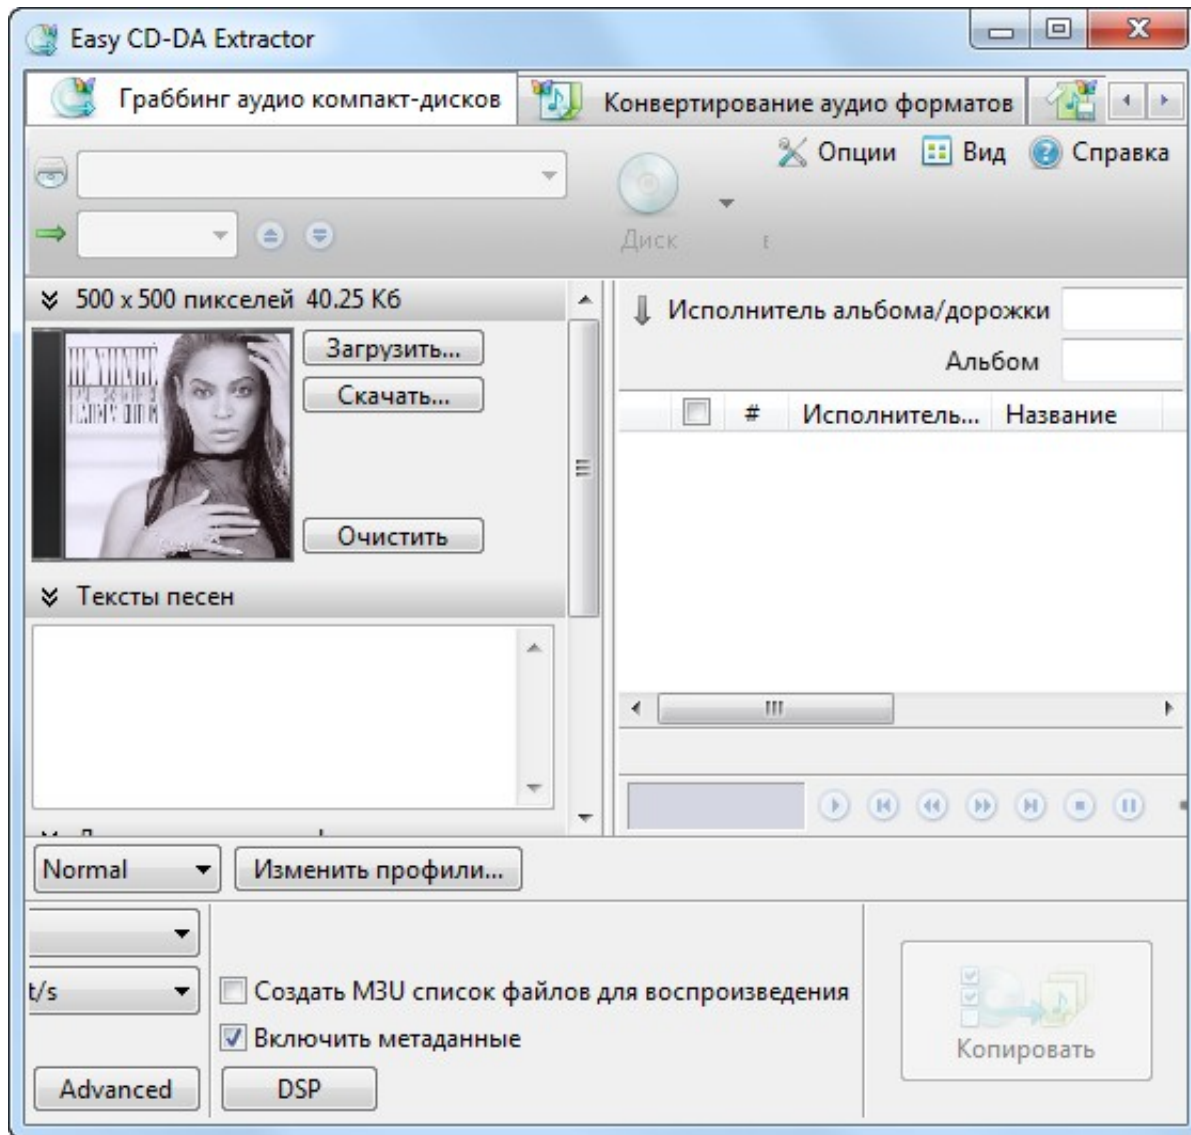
Easy CD-DA Extractor

Граббинг аудио компакт-дисков

Конвертирование аудио форматов

Опции Вид Справка

Диск

500 x 500 пикселей 40.25 Кб

Загрузить...

Скачать...

Очистить

Тексты песен

Исполнитель альбома/дорожки

Альбом

| # | Исполнитель... | Название |
|---|---|---|

Normal

Изменить профили...

t/s

Создать M3U список файлов для воспроизведения

Включить метаданные

Advanced

DSP

Копировать